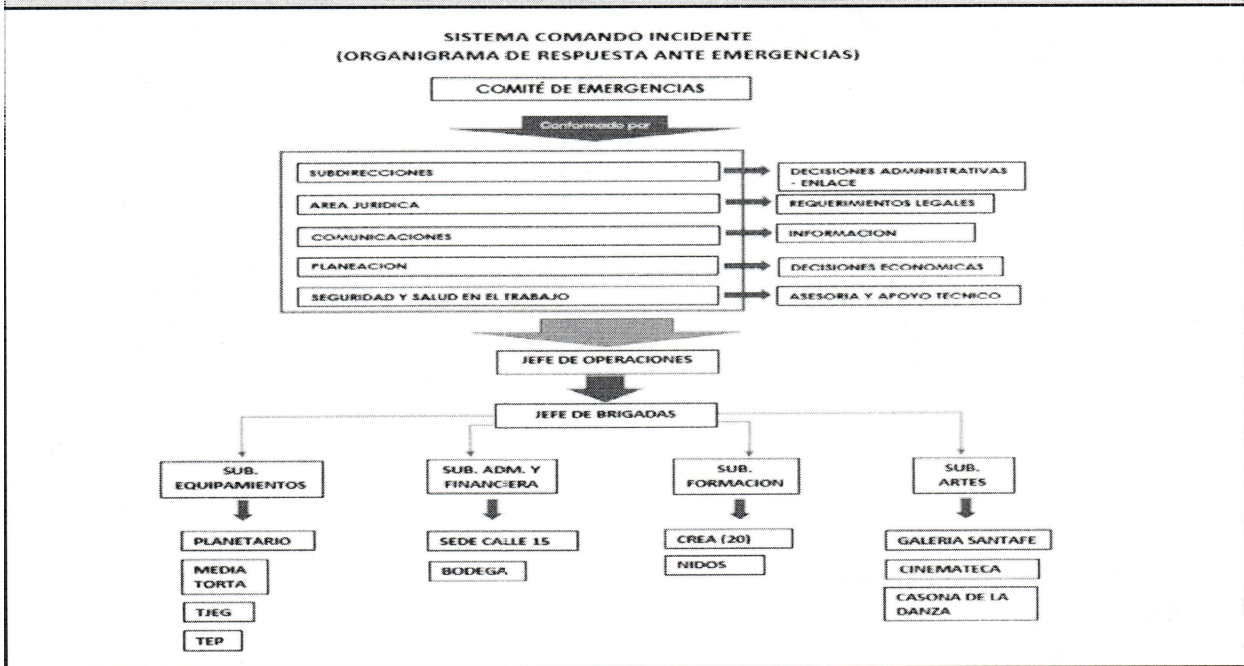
SISTEMA COMANDO INCIDENTE
(ORGANIGRAMA DE RESPUESTA ANTE EMERGENCIAS)

COMITÉ DE EMERGENCIAS

Conformado por

SUBDIRECCIONES

DECISIONES ADMINISTRATIVAS - ENLACE

AREA JURIDICA

REQUERIMIENTOS LEGALES

COMUNICACIONES

INFORMACION

PLANEACION

DECISIONES ECONOMICAS

SEGURIDAD Y SALUD EN EL TRABAJO

ASESORIA Y APOYO TECNICO

JEFE DE OPERACIONES

JEFE DE BRIGADAS

SUB. EQUIPAMIENTOS

PLANETARIO

MEDIA TORTA

TJEG

TEP

SUB. ADM. Y FINANCIERA

SEDE CALLE 15

BODEGA

SUB. FORMACION

CREA (20)

NIDOS

SUB. ARTES

GALERIA SANTAFE

CINEMATECA

CASONA DE LA DANZA